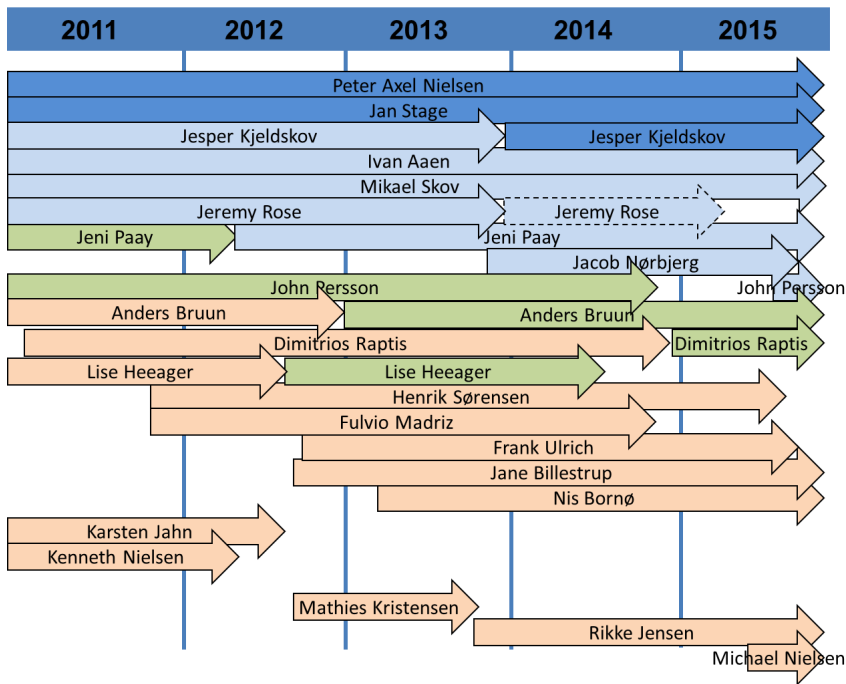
2011 2012 2013 2014 2015

Peter Axel Nielsen
Jan Stage
Jesper Kjeldskov
Jesper Kjeldskov
Ivan Aaen
Mikael Skov
Jeremy Rose
Jeremy Rose
Jeni Paay
Jeni Paay
Jacob Nørbjerg
John Persson
John Persson
Anders Bruun
Anders Bruun
Dimitrios Raptis
Dimitrios Raptis
Lise Heeager
Lise Heeager
Henrik Sørensen
Fulvio Madriz
Frank Ulrich
Jane Billestrup
Nis Bornø
Karsten Jahn
Kenneth Nielsen
Mathies Kristensen
Rikke Jensen
Michael Nielsen